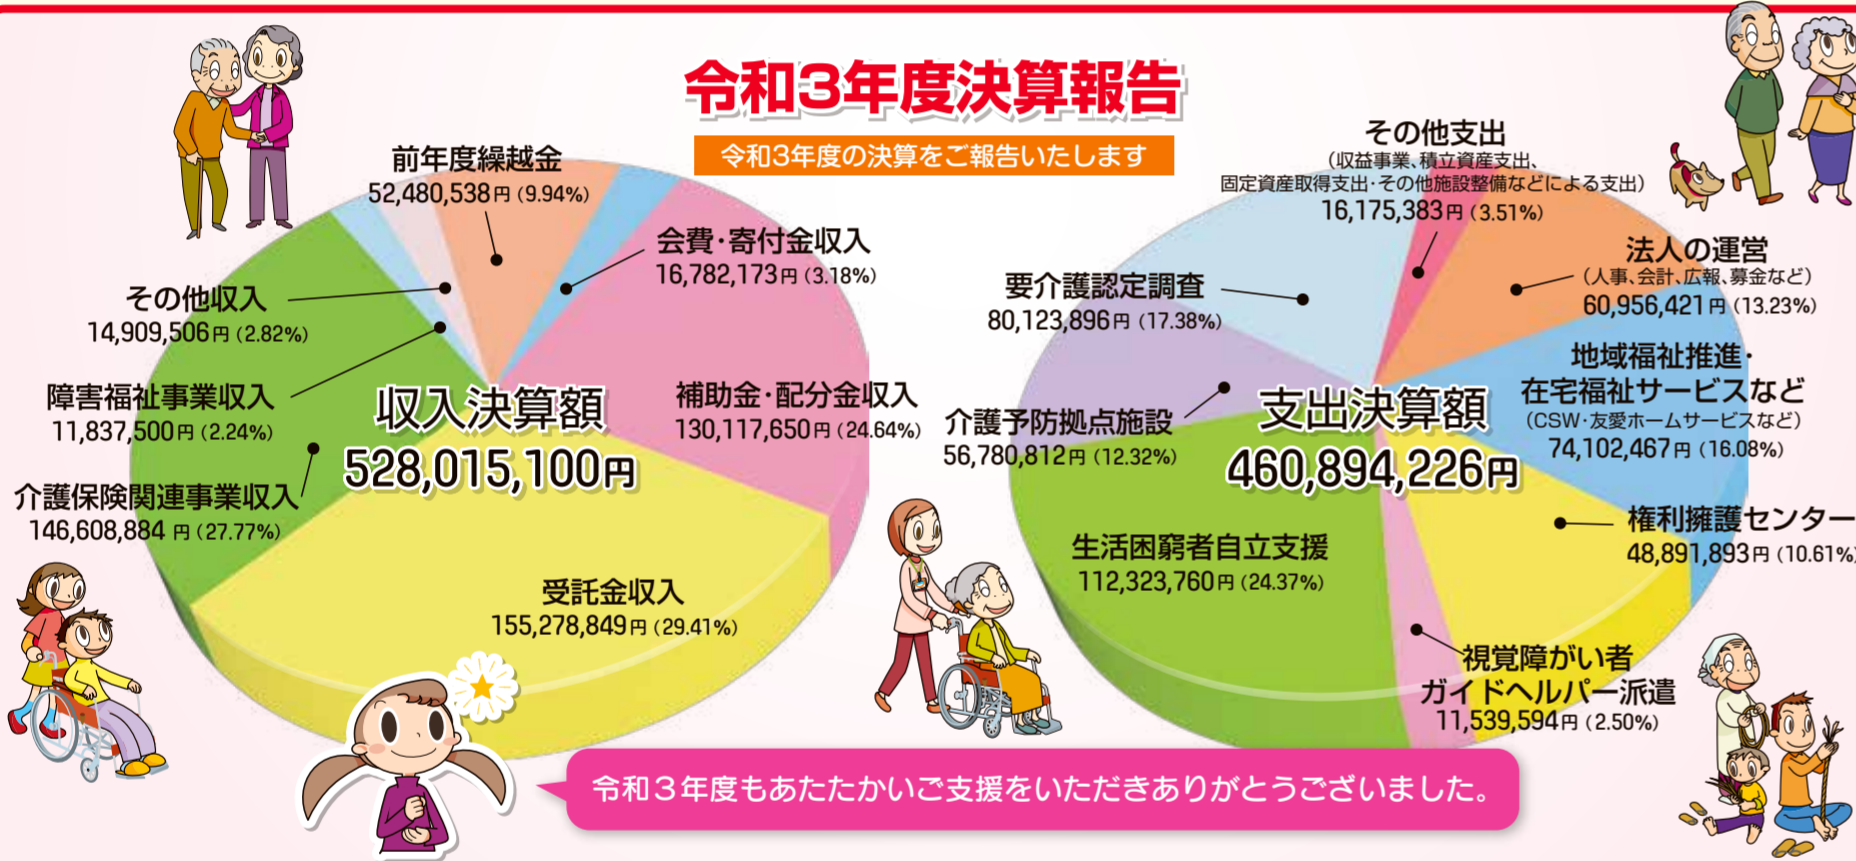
令和3年度決算報告

令和3年度の決算をご報告いたします

前年度繰越金
52,480,538円 (9.94%)

会費・寄付金収入
16,782,173円 (3.18%)

その他収入
14,909,506円 (2.82%)

障害福祉事業収入
11,837,500円 (2.24%)

収入決算額
528,015,100円

補助金・配分金収入
130,117,650円 (24.64%)

介護保険関連事業収入
146,608,884 円 (27.77%)

受託金収入
155,278,849円 (29.41%)

その他支出
(収益事業、積立資産支出、固定資産取得支出・その他施設整備などによる支出)
16,175,383円 (3.51%)

法人の運営
(人事、会計、広報、募金など)
60,956,421円 (13.23%)

要介護認定調査
80,123,896円 (17.38%)

地域福祉推進・
在宅福祉サービスなど
(CSW・友愛ホームサービスなど)
74,102,467円 (16.08%)

介護予防拠点施設
56,780,812円 (12.32%)

支出決算額
460,894,226円

権利擁護センター
48,891,893円 (10.61%)

生活困窮者自立支援
112,323,760円 (24.37%)

視覚障がい者
ガイドヘルパー派遣
11,539,594円 (2.50%)

令和３年度もあたたかいご支援をいただきありがとうございました。